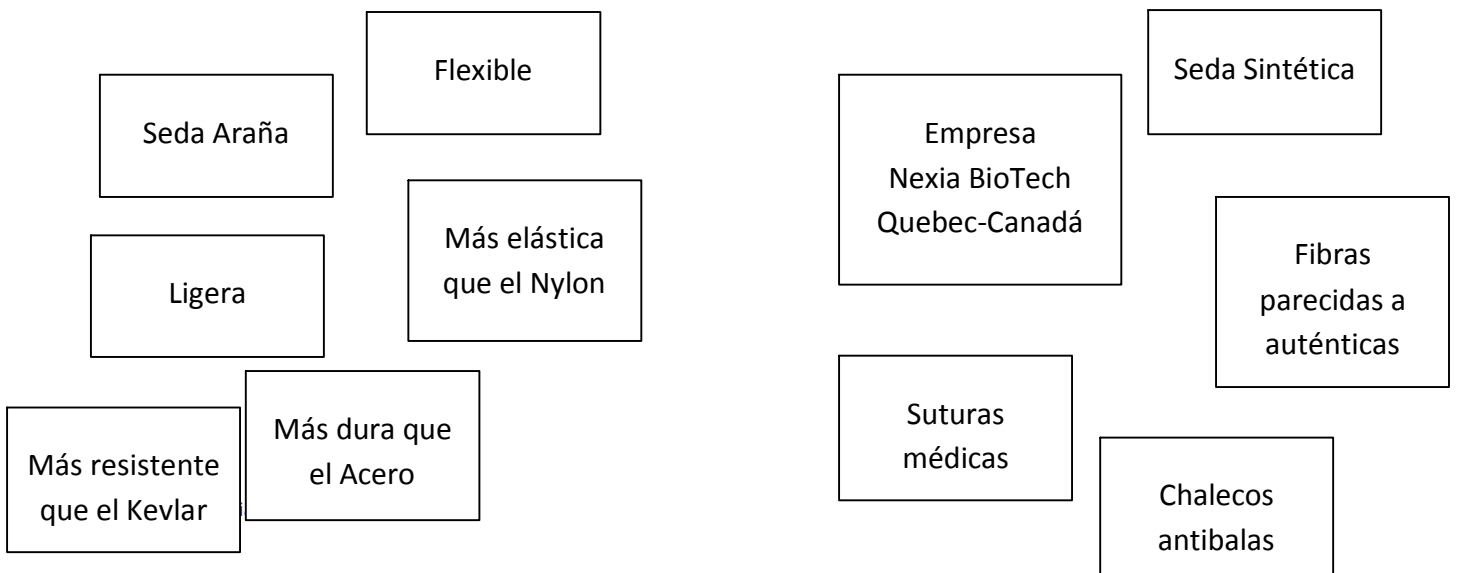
Flexible

Seda Araña

Más elástica que el Nylon

Ligera

Más dura que el Acero

Más resistente que el Kevlar

Seda Sintética

Empresa Nexia BioTech Quebec-Canadá

Fibras parecidas a auténticas

Suturas médicas

Chalecos antibalas